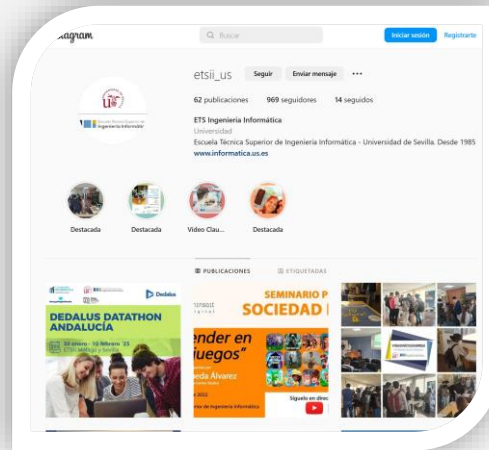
stagram

Buscar

Iniciar sesión Registrarte

etsii_us Seguir Enviar mensaje ···

62 publicaciones 969 seguidores 14 seguidos

ETS Ingeniería Informática
Universidad
Escuela Técnica Superior de Ingeniería Informática - Universidad de Sevilla. Desde 1985
www.informatica.us.es

Escuela Técnica Superior de Ingeniería Informática

Destacada Destacada Video Clau... Destacada

PUBLICACIONES ETIQUETADAS

Dedalus
DEDALUS DATATHON ANDALUCÍA
30 enero - 10 febrero 23
ETSII Málaga y Sevilla

SEMINARIO P
SOCIEDAD
ender en
juegos"
eda Álvarez
Síguelo en direct